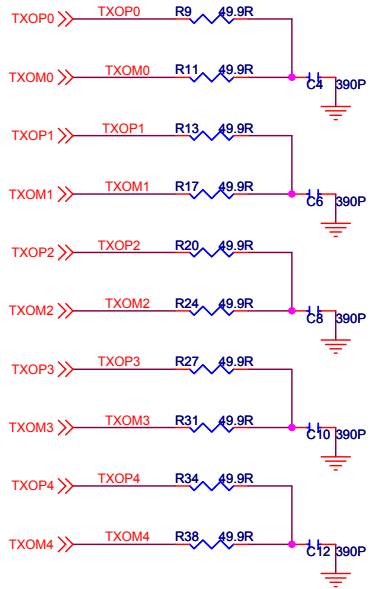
TXOP0 TXOP0 R9 49.9R
TXOM0 TXOM0 R11 49.9R C4 390P
TXOP1 TXOP1 R13 49.9R
TXOM1 TXOM1 R17 49.9R C6 390P
TXOP2 TXOP2 R20 49.9R
TXOM2 TXOM2 R24 49.9R C8 390P
TXOP3 TXOP3 R27 49.9R
TXOM3 TXOM3 R31 49.9R C10 390P
TXOP4 TXOP4 R34 49.9R
TXOM4 TXOM4 R38 49.9R C12 390P